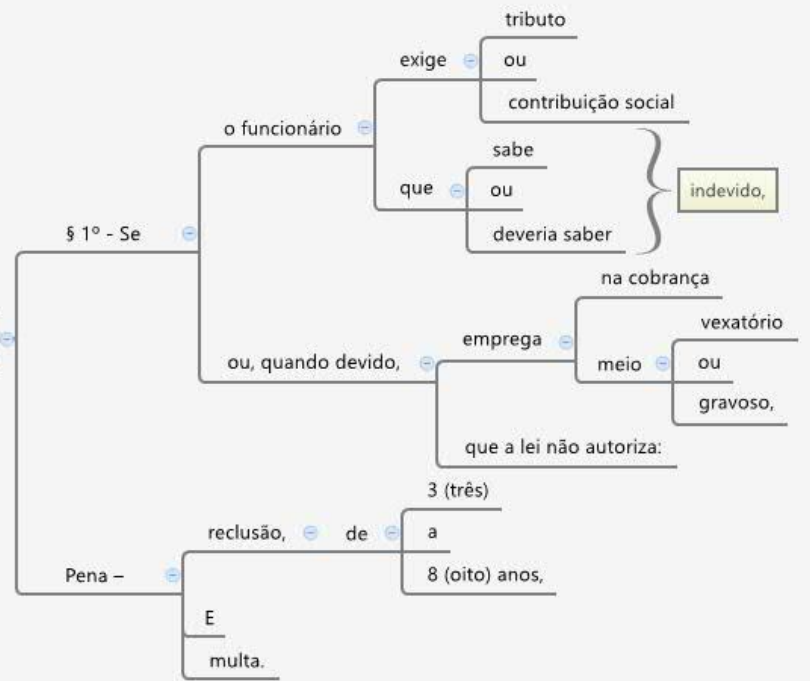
§ 1º - Se

o funcionário

exige

tributo

ou

contribuição social

que

sabe

ou

deveria saber

indevido,

ou, quando devido,

emprega

na cobrança

meio

vexatório

ou

gravoso,

que a lei não autoriza:

Pena –

reclusão,

de

3 (três)

a

8 (oito) anos,

E

multa.